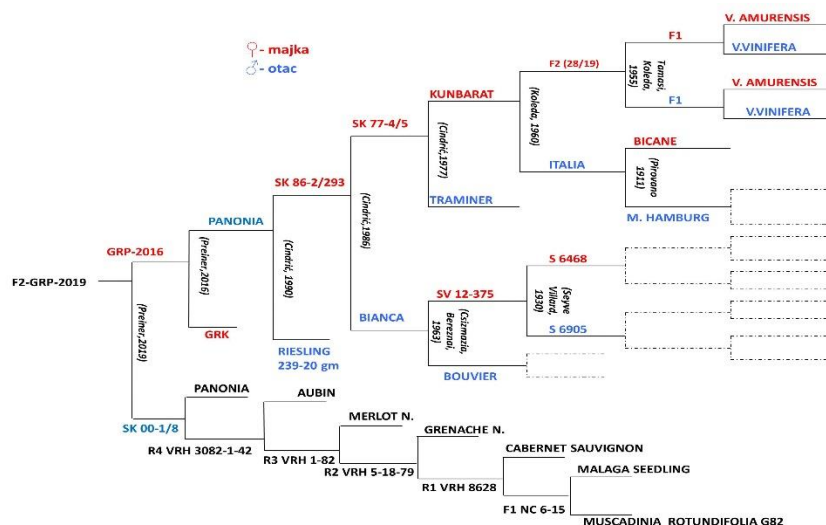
♀- majka
♂- otac

V. AMURENSIS
F1
V.VINIFERA
F2 (28/19)
(Tamasi, Koleda, 1955)
V. AMURENSIS
F1
V.VINIFERA
KUNBARAT
(Koleda, 1960)
SK 77-4/5
(Cindrić,1977)
ITALIA
BICANE
(Pirovano 1911)
TRAINER
SK 86-2/293
(Cindrić,1986)
M. HAMBURG
PANONIA
(Cindrić, 1990)
GRP-2016
(Preiner,2016)
S 6468
SV 12-375
(Seyve Villard, 1930)
F2-GRP-2019
BIANCA
(Csizmazia, Berenzi, 1963)
S 6905
(Preiner,2019)
GRK
RIESLING 239-20 gm
BOUVIER
PANONIA
AUBIN
SK 00-1/8
R4 VRH 3082-1-42
MERLOT N.
R3 VRH 1-82
GRENACHE N.
R2 VRH 5-18-79
CABERNET SAUVIGNON
R1 VRH 8628
MALAGA SEEDLING
F1 NC 6-15
MUSCADINIA ROTUNDIFOLIA G82